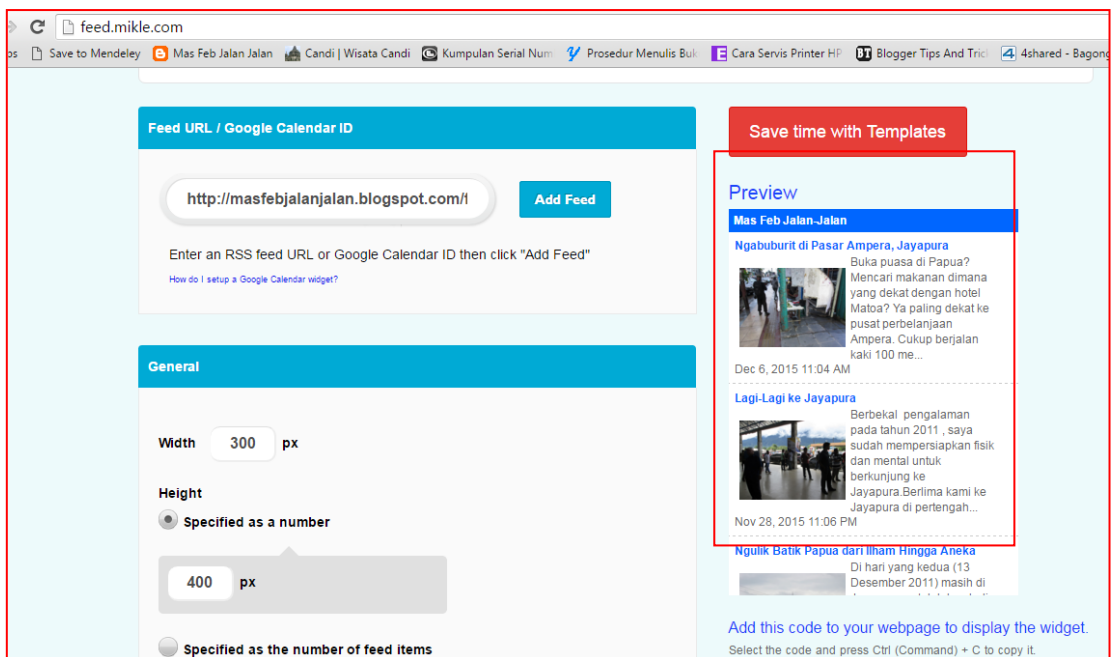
feed.mikle.com

ps Save to Mendeley Mas Feb Jalan Jalan Candi | Wisata Candi Kumpulan Serial Num Prosedur Menulis Buk Cara Servis Printer HP Blogger Tips And Tric 4shared - Bagong

Feed URL / Google Calendar ID

http://masfebjalanjalan.blogspot.com/f

Add Feed

Enter an RSS feed URL or Google Calendar ID then click "Add Feed"

How do I setup a Google Calendar widget?

General

Width 300 px

Height

Specified as a number

400 px

Specified as the number of feed items

Save time with Templates

Preview

Mas Feb Jalan-Jalan

Ngabuburit di Pasar Ampera, Jayapura

Buka puasa di Papua? Mencari makanan dimana yang dekat dengan hotel Matoa? Ya paling dekat ke pusat perbelanjaan Ampera. Cukup berjalan kaki 100 me...

Dec 6, 2015 11:04 AM

Lagi-Lagi ke Jayapura

Berbekal pengalaman pada tahun 2011 , saya sudah mempersiapkan fisik dan mental untuk berkunjung ke Jayapura.Berlima kami ke Jayapura di pertengah...

Nov 28, 2015 11:06 PM

Ngulik Batik Papua dari Ilham Hingga Aneka

Di hari yang kedua (13 Desember 2011) masih di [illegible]

Add this code to your webpage to display the widget.

Select the code and press Ctrl (Command) + C to copy it.